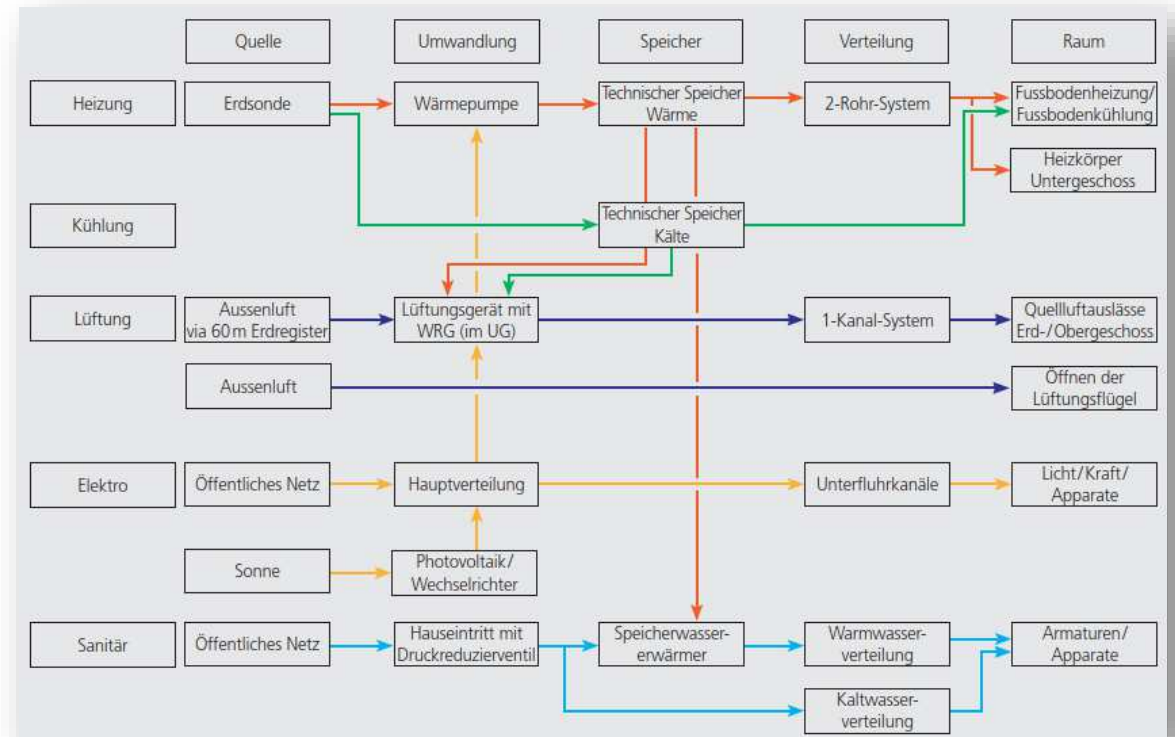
Quelle

Umwandlung

Speicher

Verteilung

Raum

Heizung

Erdsonde

Wärmepumpe

Technischer Speicher Wärme

2-Rohr-System

Fussbodenheizung/ Fussbodenkühlung

Heizkörper Untergeschoss

Kühlung

Technischer Speicher Kälte

Lüftung

Aussenluft via 60 m Erdregister

Lüftungsgerät mit WRG (im UG)

1-Kanal-System

Quellluftauslässe Erd-/Obergeschoss

Aussenluft

Öffnen der Lüftungsflügel

Elektro

Öffentliches Netz

Hauptverteilung

Unterflurkanäle

Licht/Kraft/ Apparate

Sonne

Photovoltaik/ Wechselrichter

Sanitär

Öffentliches Netz

Hauseintritt mit Druckreduzierventil

Speicherwassererwärmer

Warmwasserverteilung

Armaturen/ Apparate

Kaltwasserverteilung